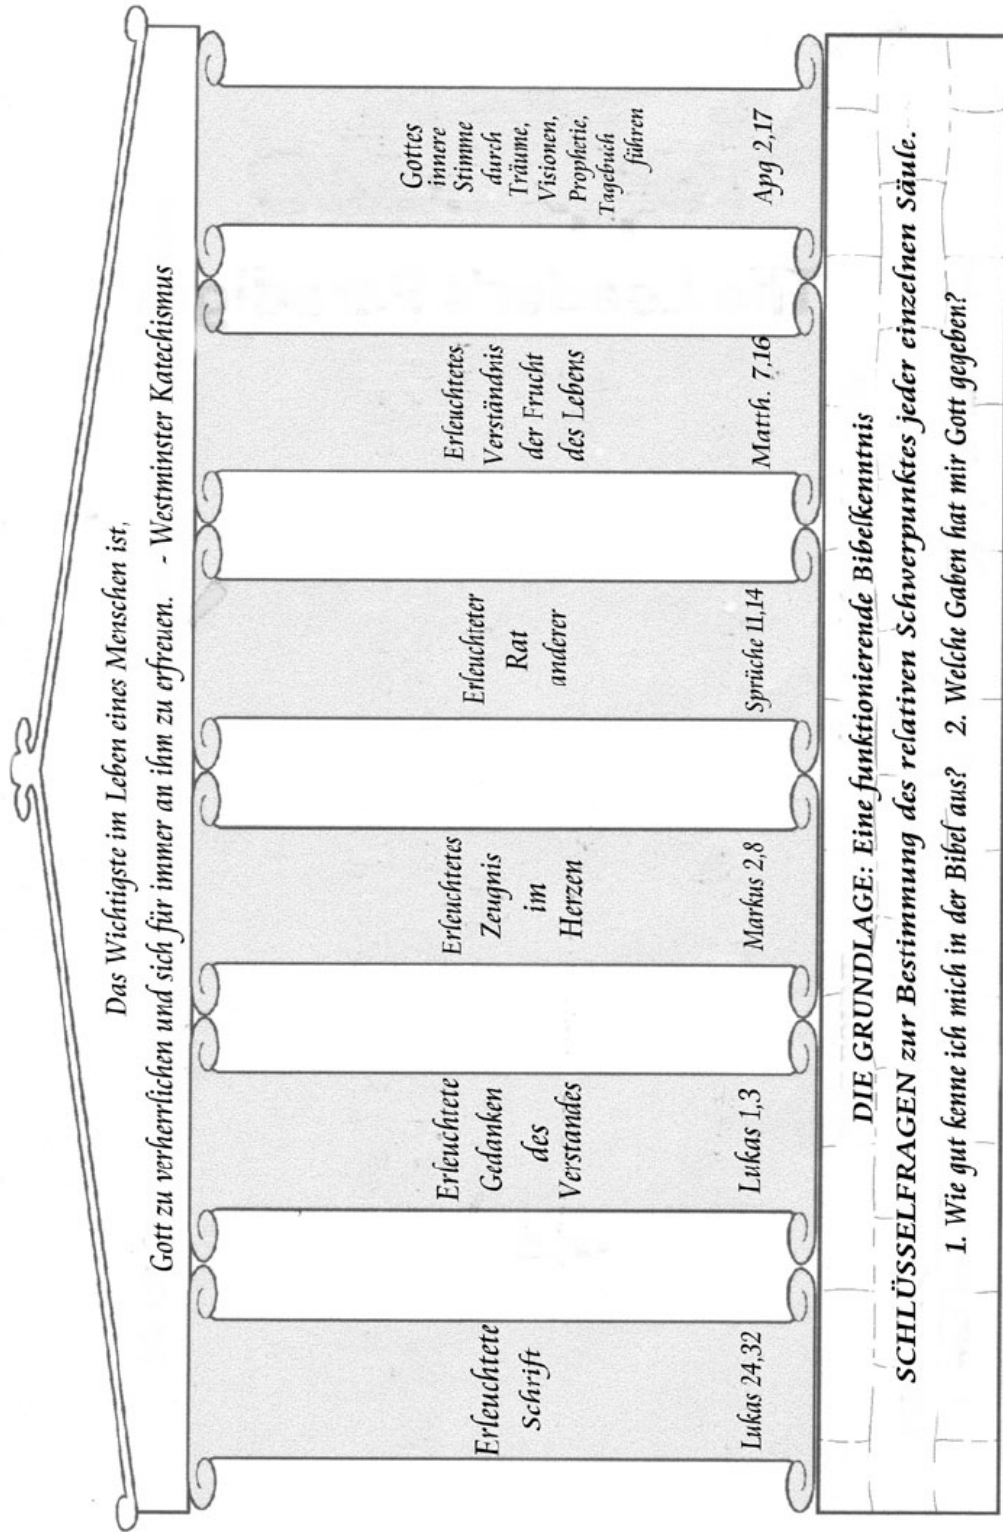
Das Wichtigste im Leben eines Menschen ist,

Gott zu verherrlichen und sich für immer an ihm zu erfreuen. - Westminster Katechismus

Erleuchtete Schrift

Lukas 24,32

Erleuchtete Gedanken des Verstandes

Lukas 1,3

Erleuchtetes Zeugnis im Herzen

Markus 2,8

Erleuchteter Rat anderer

Sprüche 11,14

Erleuchtetes Verständnis der Frucht des Lebens

Matth. 7,16

Gottes innere Stimme durch Träume, Visionen, Prophetie, Tagebuch führen

Apg 2,17

DIE GRUNDLAGE: Eine funktionierende Bibelkenntnis

SCHLÜSSELFRAGEN zur Bestimmung des relativen Schwerpunktes jeder einzelnen Säule.

1. Wie gut kenne ich mich in der Bibel aus? 2. Welche Gaben hat mir Gott gegeben?